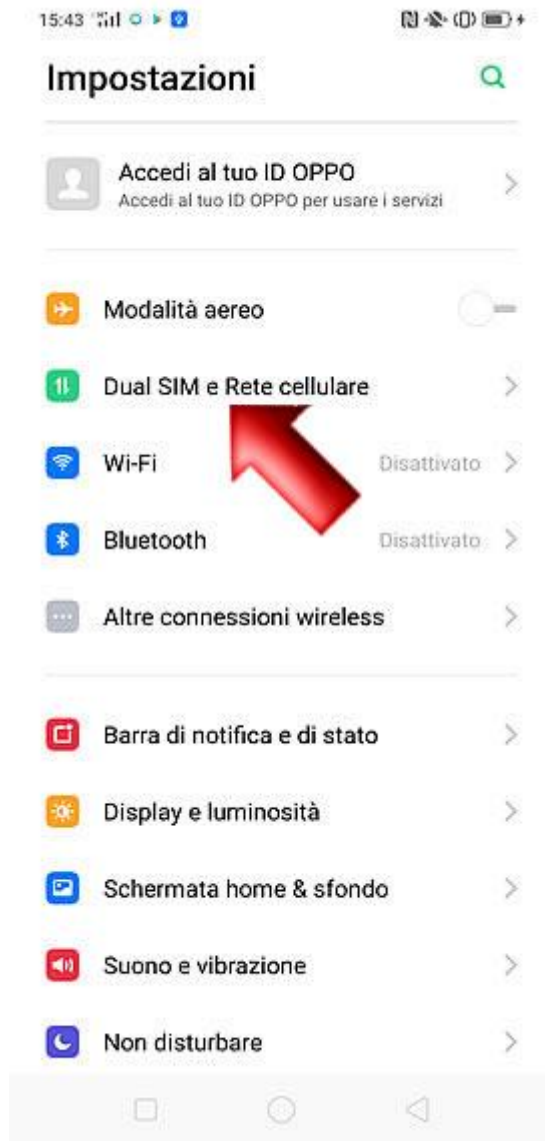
15:43

Impostazioni

Accedi al tuo ID OPPO
Accedi al tuo ID OPPO per usare i servizi

Modalità aereo

Dual SIM e Rete cellulare

Wi-Fi Disattivato

Bluetooth Disattivato

Altre connessioni wireless

Barra di notifica e di stato

Display e luminosità

Schermata home & sfondo

Suono e vibrazione

Non disturbare